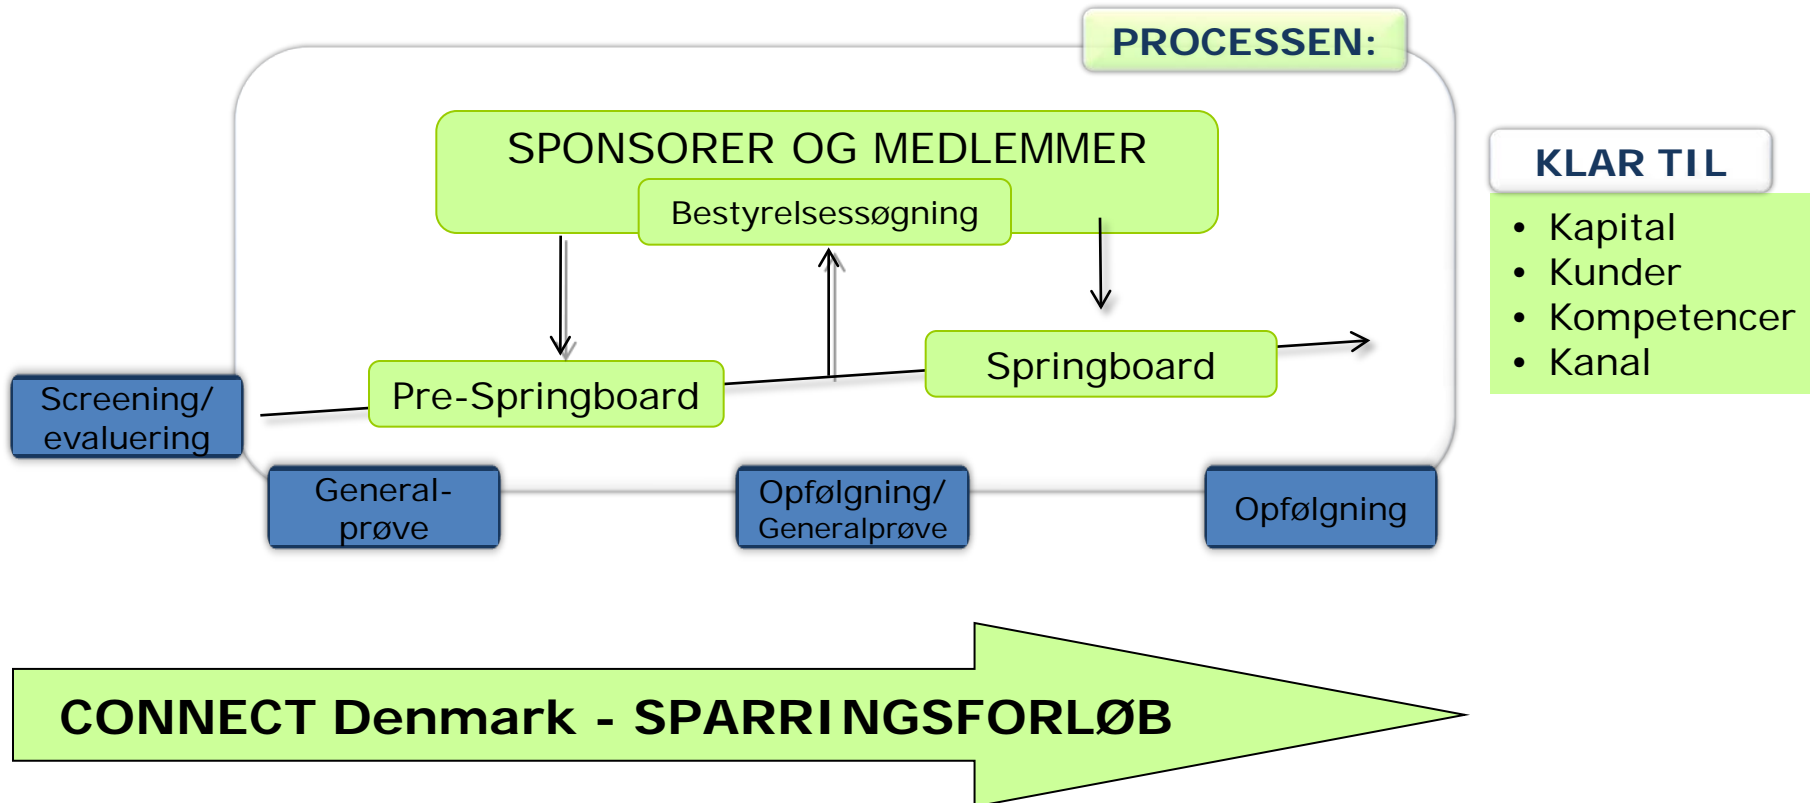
PROCESSEN:

SPONSORER OG MEDLEMMER

Bestyrelsessøgning

Screening/ evaluering

Pre-Springboard

Springboard

General-prøve

Opfølgning/ Generalprøve

Opfølgning

KLAR TIL

- Kapital
- Kunder
- Kompetencer
- Kanal

CONNECT Denmark - SPARRINGSFORLØB